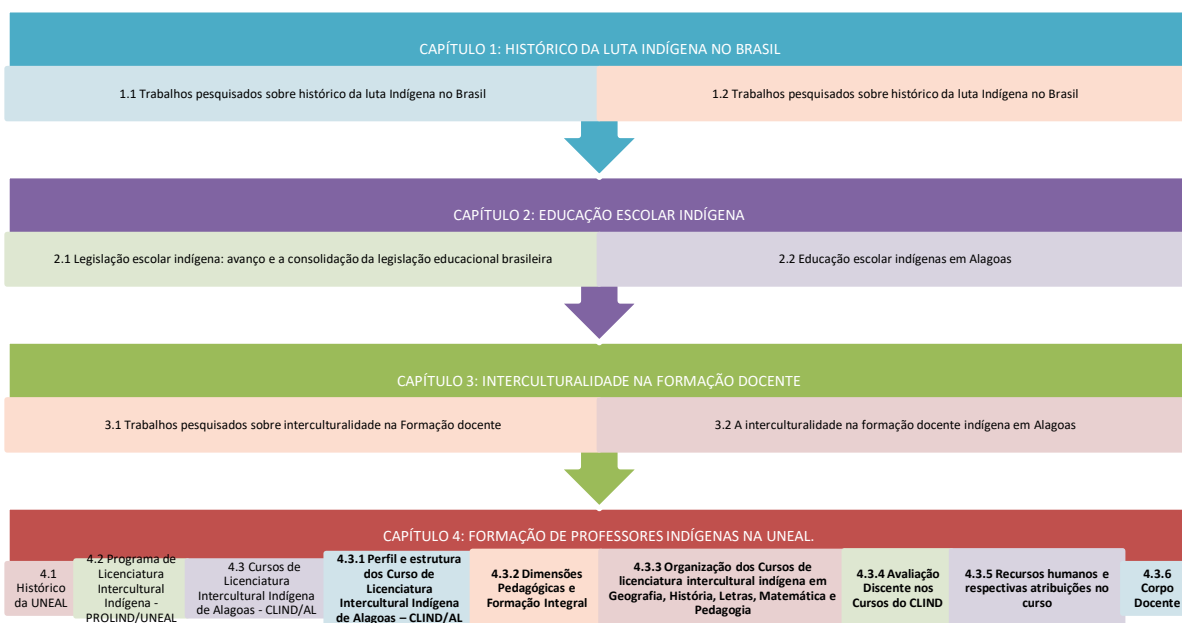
CAPÍTULO 1: HISTÓRICO DA LUTA INDÍGENA NO BRASIL

1.1 Trabalhos pesquisados sobre histórico da luta Indígena no Brasil

1.2 Trabalhos pesquisados sobre histórico da luta Indígena no Brasil

CAPÍTULO 2: EDUCAÇÃO ESCOLAR INDÍGENA

2.1 Legislação escolar indígena: avanço e a consolidação da legislação educacional brasileira

2.2 Educação escolar indígenas em Alagoas

CAPÍTULO 3: INTERCULTURALIDADE NA FORMAÇÃO DOCENTE

3.1 Trabalhos pesquisados sobre interculturalidade na Formação docente

3.2 A interculturalidade na formação docente indígena em Alagoas

CAPÍTULO 4: FORMAÇÃO DE PROFESSORES INDÍGENAS NA UNEAL.

4.1 Histórico da UNEAL

4.2 Programa de Licenciatura Intercultural Indígena - PROLIND/UNEAL

4.3 Cursos de Licenciatura Intercultural Indígena de Alagoas - CLIND/AL

4.3.1 Perfil e estrutura dos Curso de Licenciatura Intercultural Indígena de Alagoas – CLIND/AL

4.3.2 Dimensões Pedagógicas e Formação Integral

4.3.3 Organização dos Cursos de licenciatura intercultural indígena em Geografia, História, Letras, Matemática e Pedagogia

4.3.4 Avaliação Discente nos Cursos do CLIND

4.3.5 Recursos humanos e respectivas atribuições no curso

4.3.6 Corpo Docente